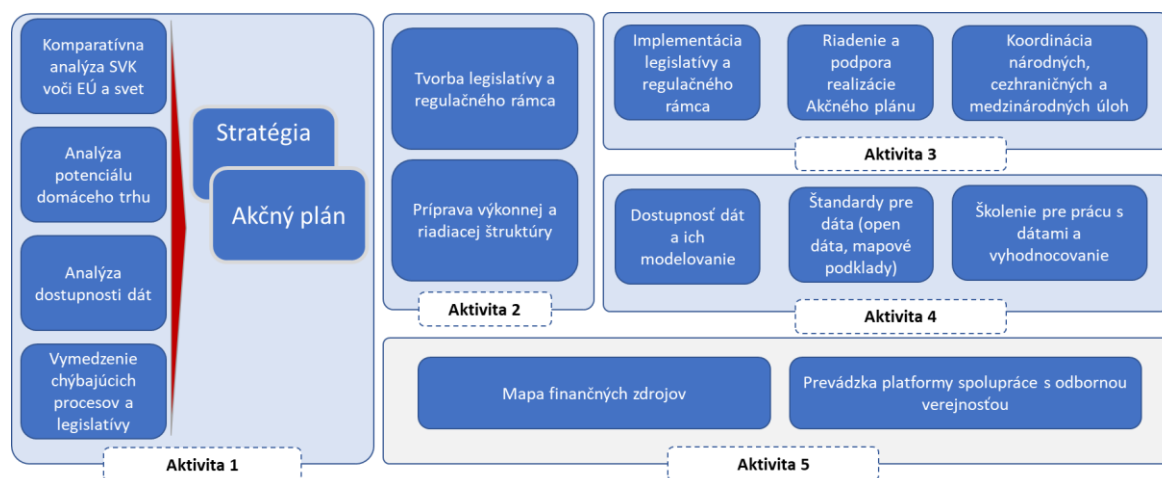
Komparatívna analýza SVK voči EÚ a svet

Analýza potenciálu domáceho trhu

Analýza dostupnosti dát

Vymedzenie chýbajúcich procesov a legislatívy

Stratégia

Akčný plán

Aktivita 1

Tvorba legislatívy a regulačného rámca

Príprava výkonnej a riadiacej štruktúry

Aktivita 2

Implementácia legislatívy a regulačného rámca

Riadenie a podpora realizácie Akčného plánu

Koordinácia národných, cezhraničných a medzinárodných úloh

Aktivita 3

Dostupnosť dát a ich modelovanie

Štandardy pre dáta (open dáta, mapové podklady)

Školenie pre prácu s dátami a vyhodnocovanie

Aktivita 4

Mapa finančných zdrojov

Prevádzka platformy spolupráce s odbornou verejnosťou

Aktivita 5